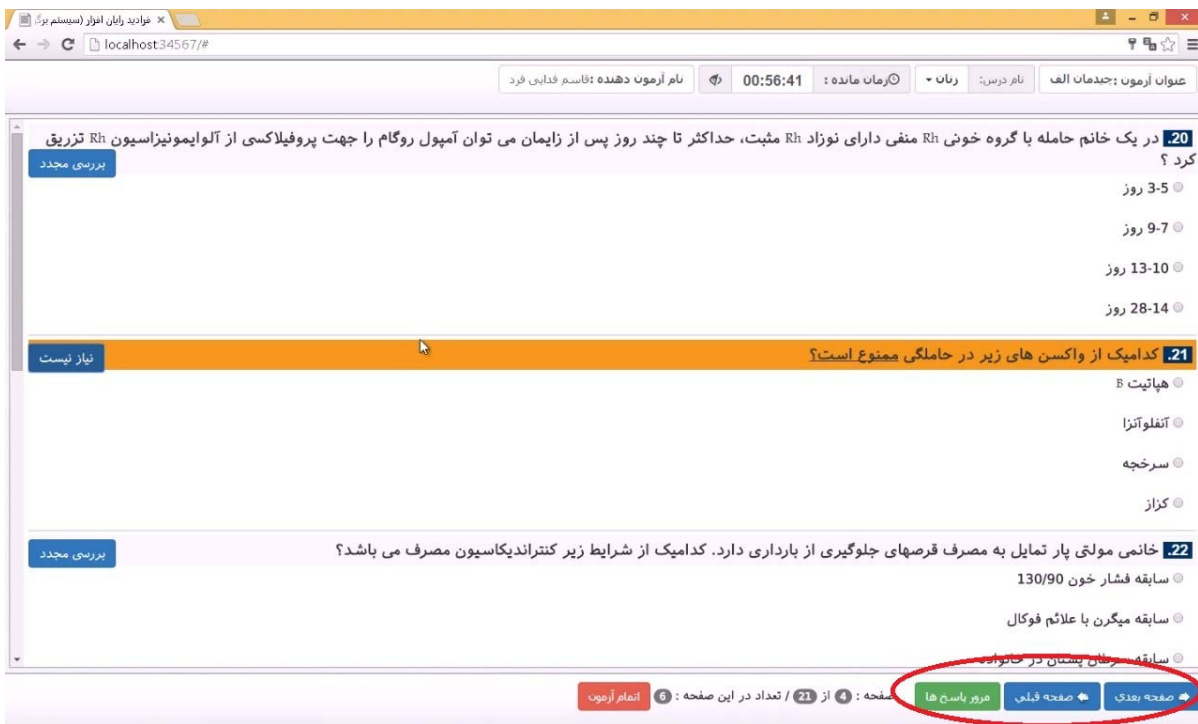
فرادید رایان افزار (سیستم برگ ×

localhost:34567/#

عنوان آزمون :جیدمان الف | نام درس: زنان ▾ | زمان مانده : 00:56:41 | نام آزمون دهنده :قاسم فدایی فرد

20. در یک خانم حامله با گروه خونی Rh منفی دارای نوزاد Rh مثبت، حداکثر تا چند روز پس از زایمان می توان آمپول روگام را جهت پروفیلاکسی از آلوایمونیزاسیون Rh تزریق کرد ؟

بررسی مجدد

3-5 روز

7-9 روز

10-13 روز

14-28 روز

21. کدامیک از واکسن های زیر در حاملگی ممنوع است؟

نیاز نیست

هپاتیت B

آنفلوآنزا

سرخجه

کزاز

22. خانمی مولتی پار تمایل به مصرف قرصهای جلوگیری از بارداری دارد. کدامیک از شرایط زیر کنترانديکاسیون مصرف می باشد؟

بررسی مجدد

سابقه فشار خون 130/90

سابقه میگرن با علائم فوکال

سابقه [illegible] پستان در خانواده

صفحه بعدی | صفحه قبلی | مرور پاسخ ها | صفحه : 4 از 21 / تعداد در این صفحه : 6 | اتمام آزمون